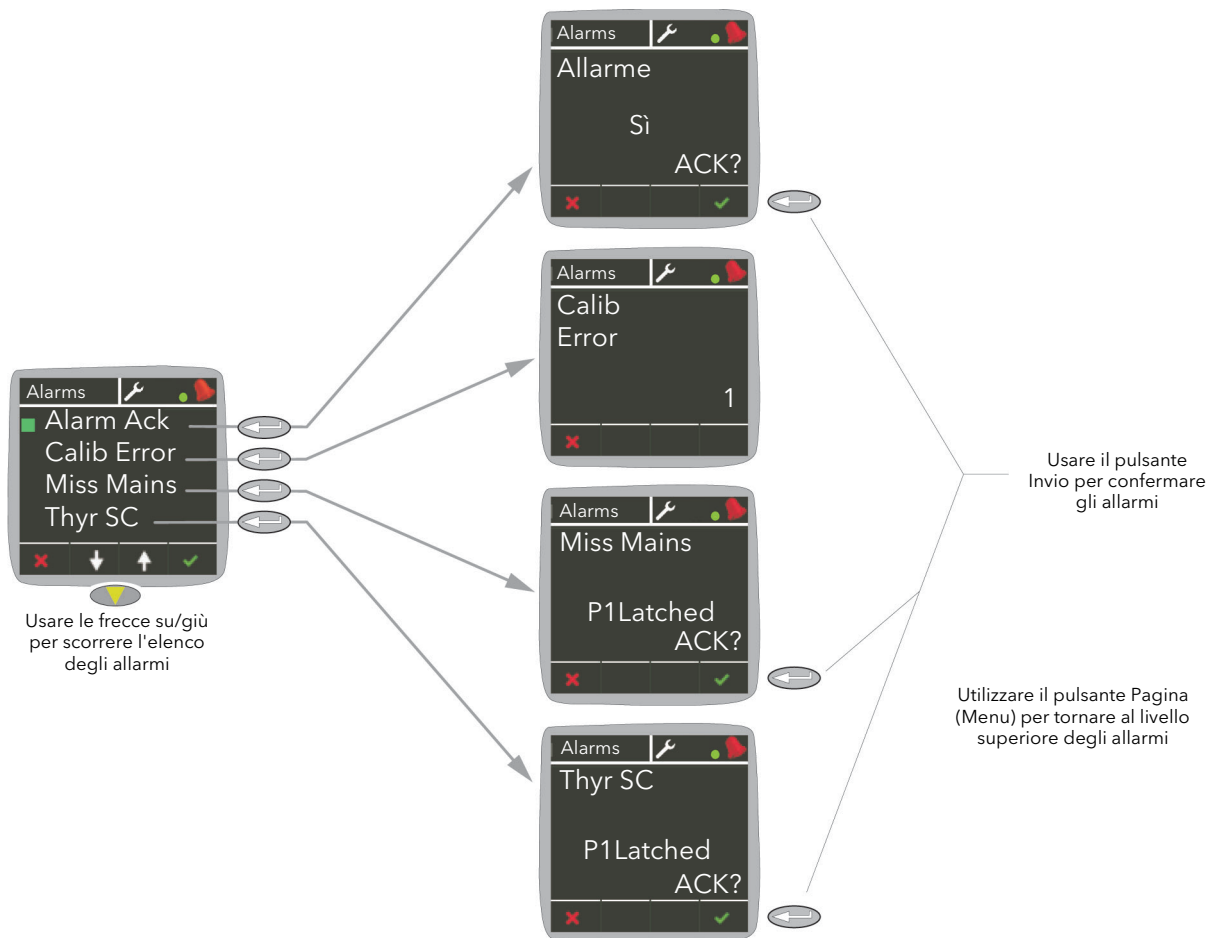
Alarms
Alarm Ack
Calib Error
Miss Mains
Thyr SC

Usare le frecce su/giù per scorrere l'elenco degli allarmi

Alarms
Allarme
Sì
ACK?

Alarms
Calib
Error
1

Alarms
Miss Mains
P1Latched
ACK?

Alarms
Thyr SC
P1Latched
ACK?

Usare il pulsante Invio per confermare gli allarmi

Utilizzare il pulsante Pagina (Menu) per tornare al livello superiore degli allarmi